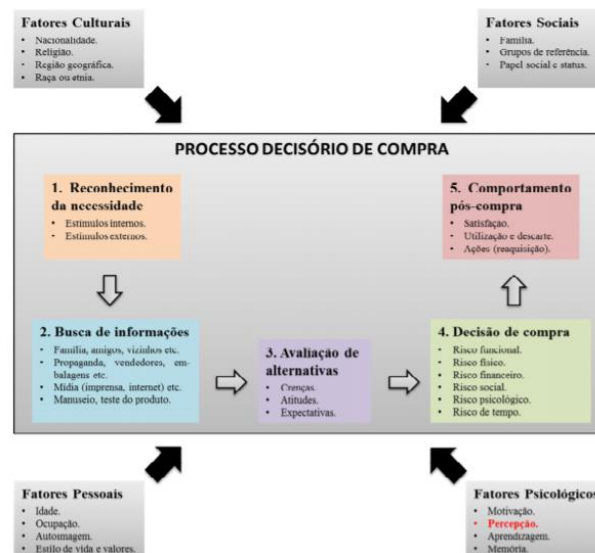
Fatores Culturais
- Nacionalidade.
- Religião.
- Região geográfica.
- Raça ou etnia.

Fatores Sociais
- Família.
- Grupos de referência.
- Papel social e status.

PROCESSO DECISÓRIO DE COMPRA

1. Reconhecimento da necessidade
- Estímulos internos.
- Estímulos externos.

5. Comportamento pós-compra
- Satisfação.
- Utilização e descarte.
- Ações (reaquisição).

2. Busca de informações
- Família, amigos, vizinhos etc.
- Propaganda, vendedores, embalagens etc.
- Mídia (imprensa, internet) etc.
- Manuseio, teste do produto.

3. Avaliação de alternativas
- Crenças.
- Atitudes.
- Expectativas.

4. Decisão de compra
- Risco funcional.
- Risco físico.
- Risco financeiro.
- Risco social.
- Risco psicológico.
- Risco de tempo.

Fatores Pessoais
- Idade.
- Ocupação.
- Autoimagem.
- Estilo de vida e valores.

Fatores Psicológicos
- Motivação.
- Percepção.
- Aprendizagem.
- Memória.